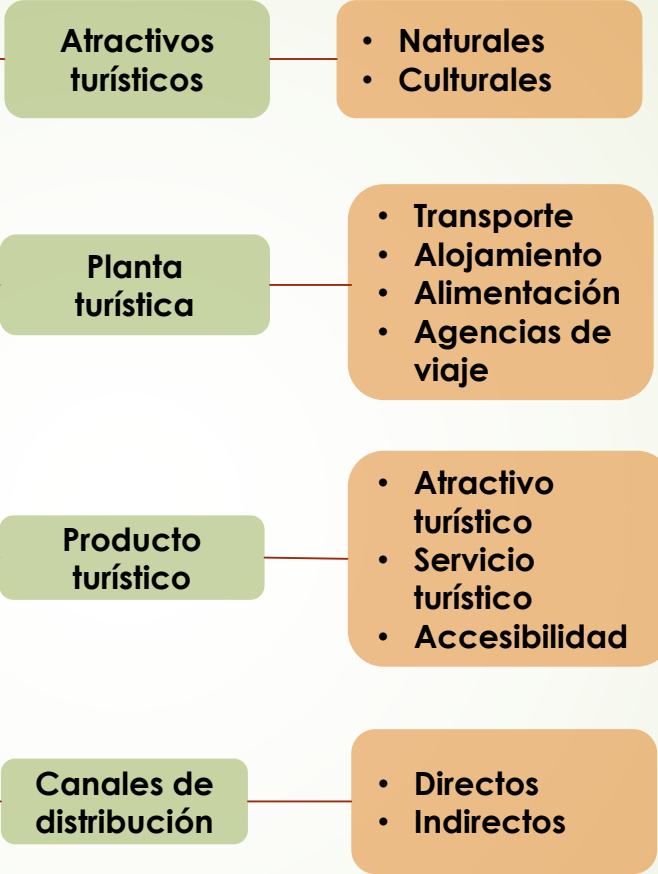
Atractivos turísticos

- Naturales
- Culturales

Planta turística

- Transporte
- Alojamiento
- Alimentación
- Agencias de viaje

Producto turístico

- Atractivo turístico
- Servicio turístico
- Accesibilidad

Canales de distribución

- Directos
- Indirectos